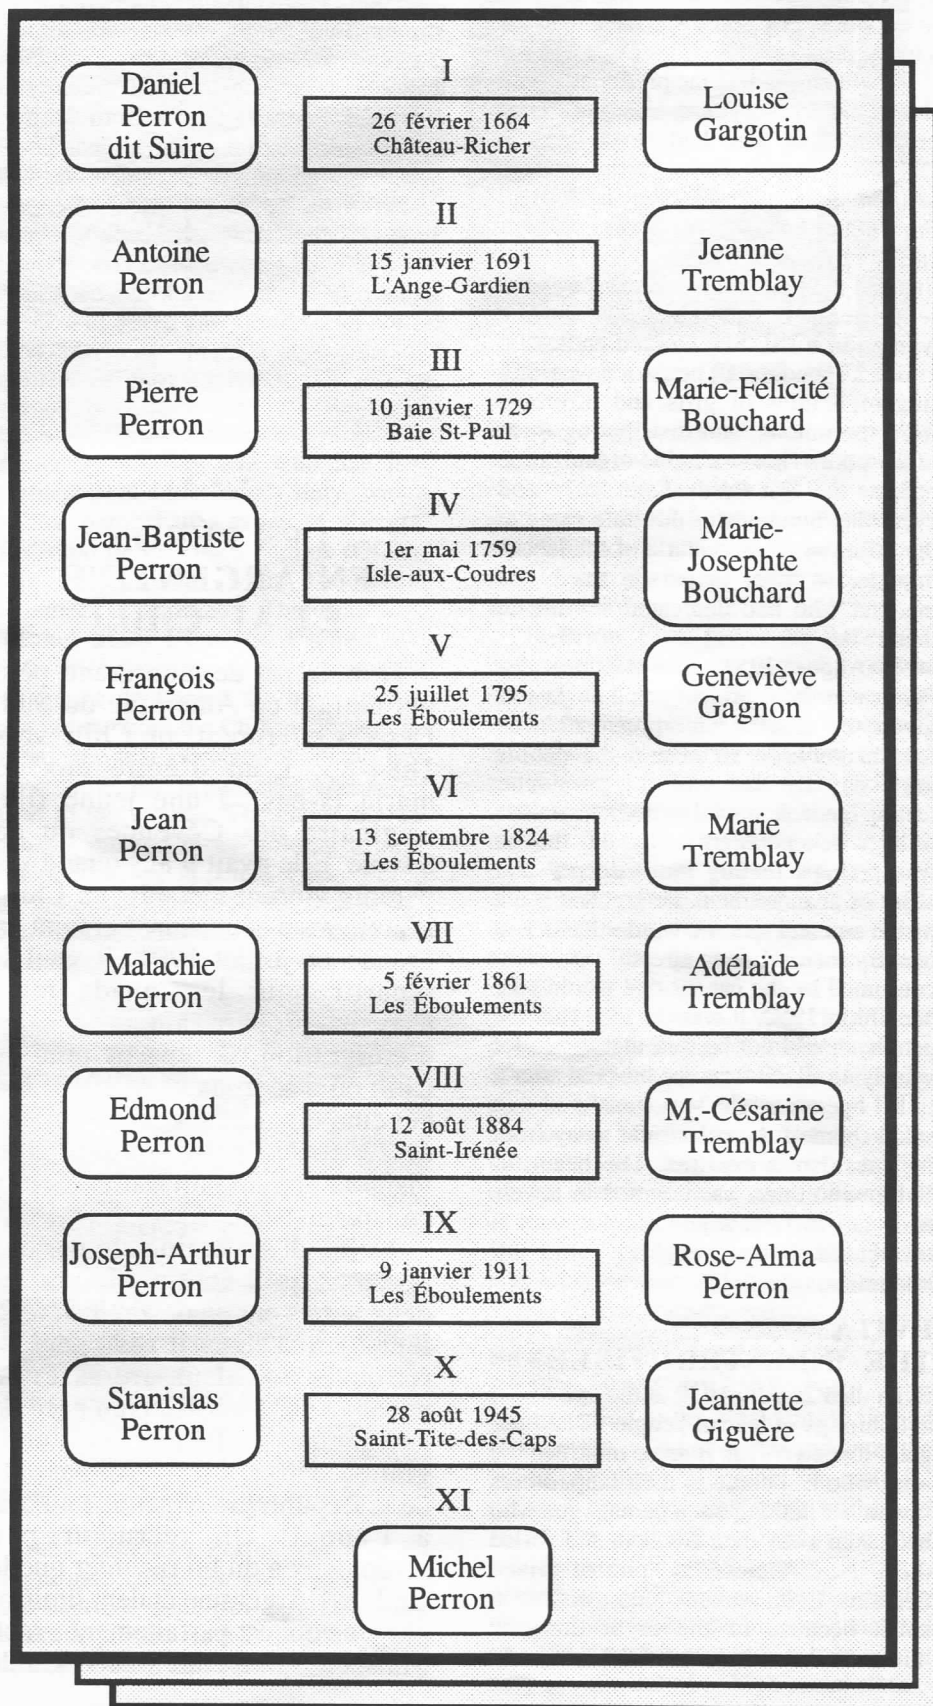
Daniel Perron dit Suire

I

26 février 1664
Château-Richer

Louise Gargotin

Antoine Perron

II

15 janvier 1691
L'Ange-Gardien

Jeanne Tremblay

Pierre Perron

III

10 janvier 1729
Baie St-Paul

Marie-Félicité Bouchard

Jean-Baptiste Perron

IV

1er mai 1759
Isle-aux-Coudres

Marie-Josephte Bouchard

François Perron

V

25 juillet 1795
Les Éboulements

Geneviève Gagnon

Jean Perron

VI

13 septembre 1824
Les Éboulements

Marie Tremblay

Malachie Perron

VII

5 février 1861
Les Éboulements

Adélaïde Tremblay

Edmond Perron

VIII

12 août 1884
Saint-Irénée

M.-Césarine Tremblay

Joseph-Arthur Perron

IX

9 janvier 1911
Les Éboulements

Rose-Alma Perron

Stanislas Perron

X

28 août 1945
Saint-Tite-des-Caps

Jeannette Giguère

XI

Michel Perron